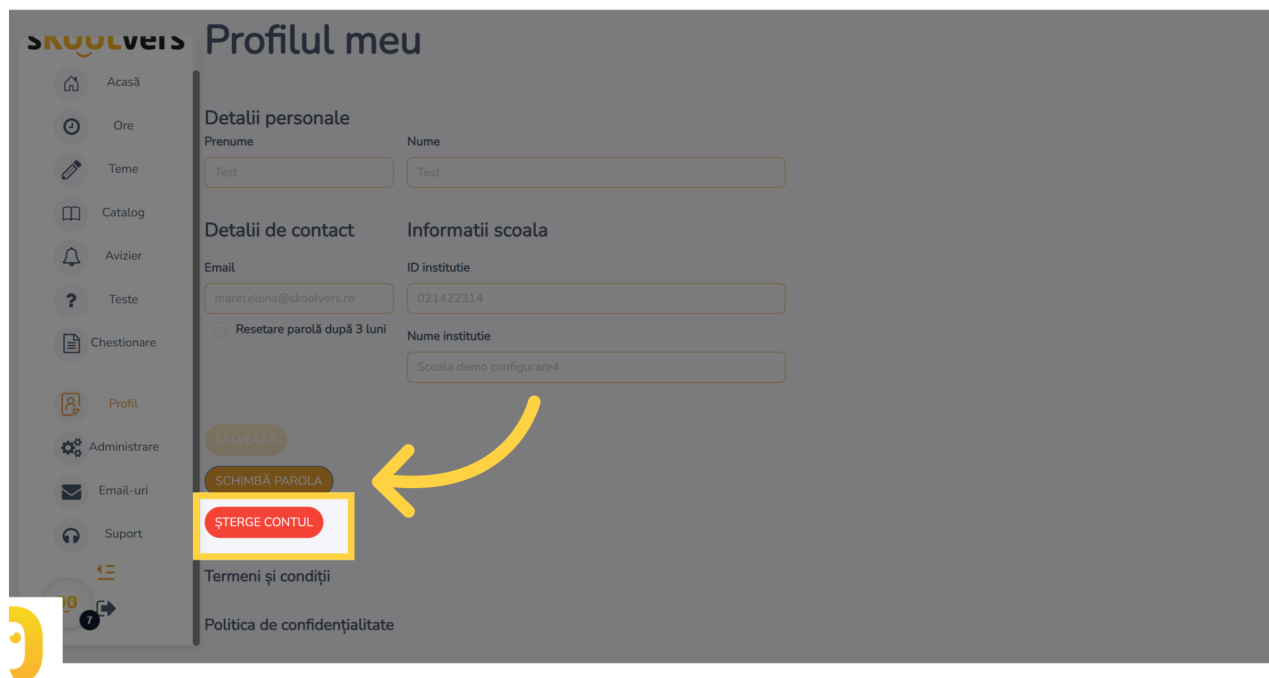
skoolvers

Profilul meu

Acasă
Ore
Teme
Catalog
Avizier
Teste
Chestionare
Profil
Administrare
Email-uri
Suport

Detalii personale
Prenume
Test
Nume
Test

Detalii de contact
Email
marin.elena@skoolvers.ro
Resetare parolă după 3 luni

Informatii scoala
ID institutie
021422314
Nume institutie
Scoala demo configurare4

SALVEAZA
SCHIMBĂ PAROLA
ȘTERGE CONTUL

Termeni și condiții

Politica de confidențialitate

10
7